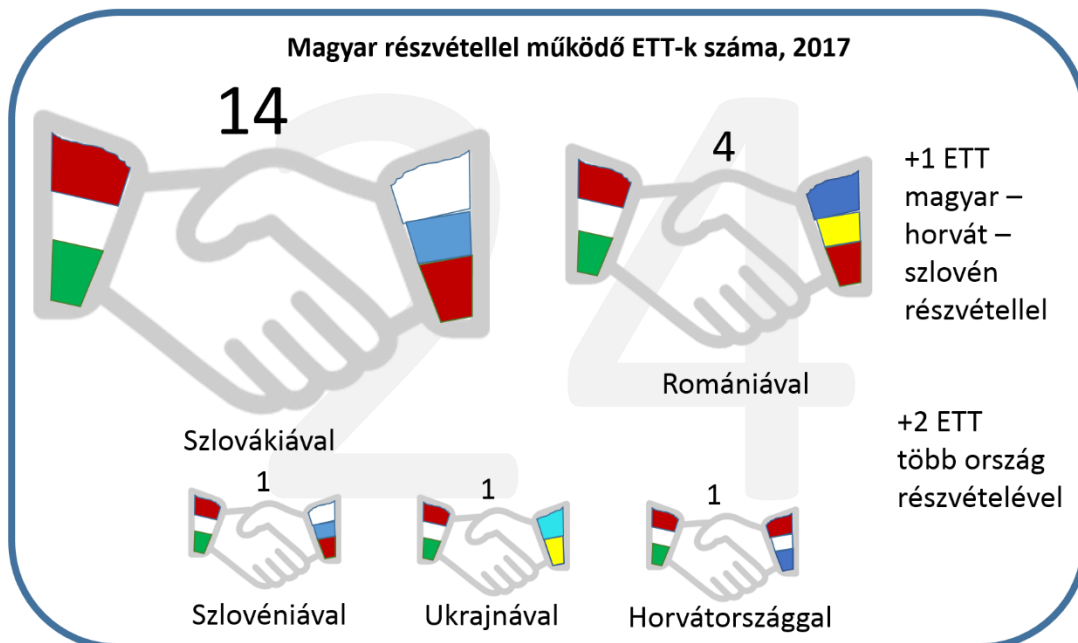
Magyar részvétellel működő ETT-k száma, 2017

14

Szlovákiával

4

Romániával

+1 ETT magyar – horvát – szlovén részvétellel

+2 ETT több ország részvételével

1

Szlovéniával

1

Ukrajnával

1

Horvátországgal

24